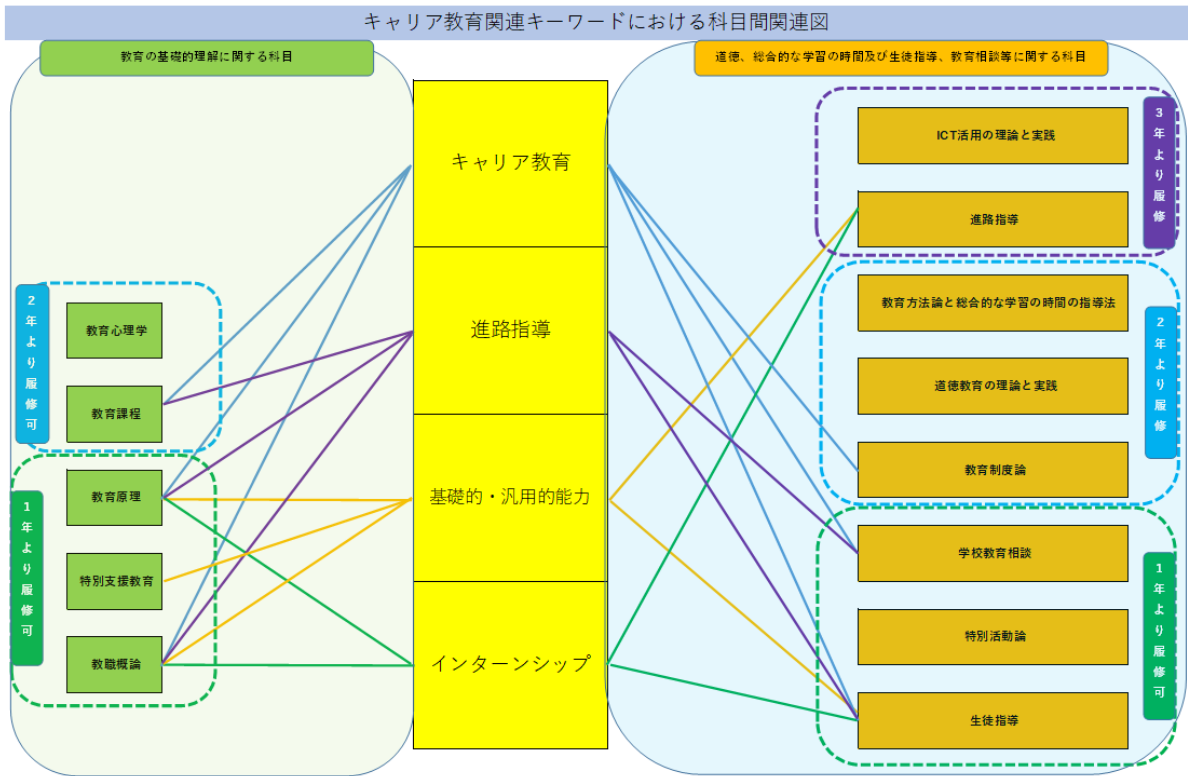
キャリア教育関連キーワードにおける科目間関連図

教育の基礎的理解に関する科目

2年より履修可

教育心理学

教育課程

1年より履修可

教育原理

特別支援教育

教職概論

キャリア教育

進路指導

基礎的・汎用的能力

インターンシップ

道徳、総合的な学習の時間及び生徒指導、教育相談等に関する科目

ICT活用の理論と実践

進路指導

3年より履修

教育方法論と総合的な学習の時間の指導法

道徳教育の理論と実践

教育制度論

2年より履修

学校教育相談

特別活動論

生徒指導

1年より履修可